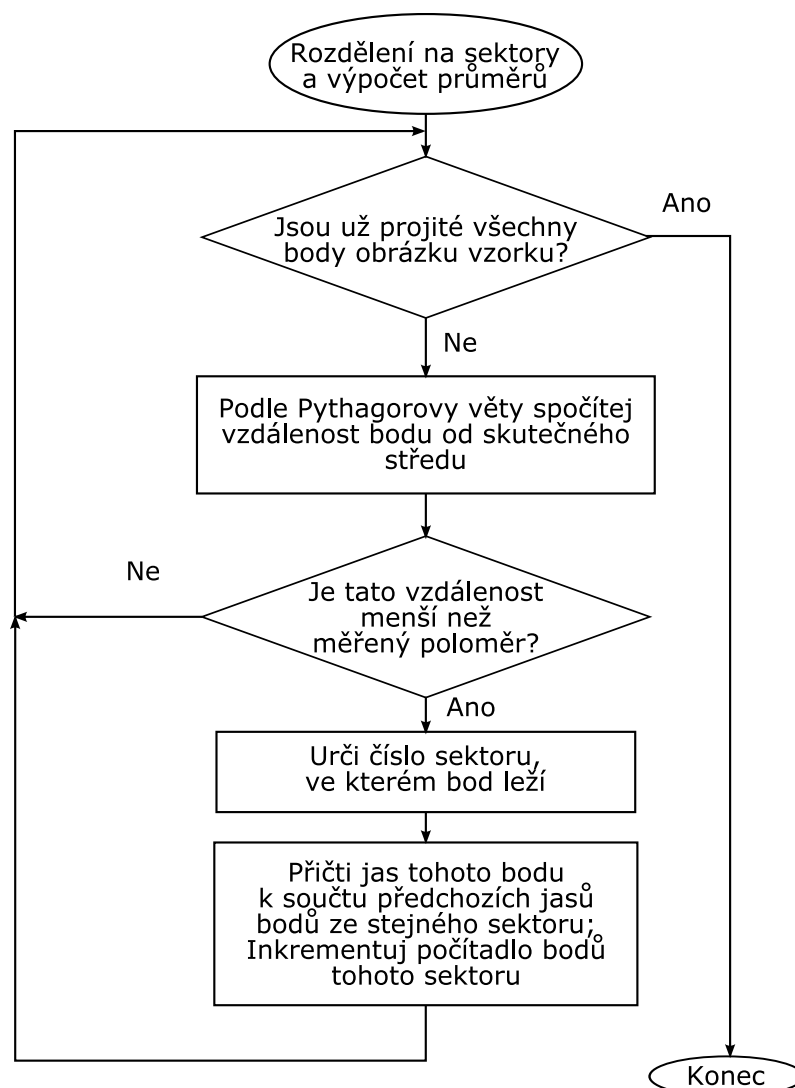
Rozdělení na sektory a výpočet průměrů

Jsou už projité všechny body obrázku vzorku?

Ano

Ne

Podle Pythagorovy věty spočítej vzdálenost bodu od skutečného středu

Ne

Je tato vzdálenost menší než měřený poloměr?

Ano

Urči číslo sektoru, ve kterém bod leží

Přičti jas tohoto bodu k součtu předchozích jasů bodů ze stejného sektoru; Inkrementuj počítadlo bodů tohoto sektoru

Konec